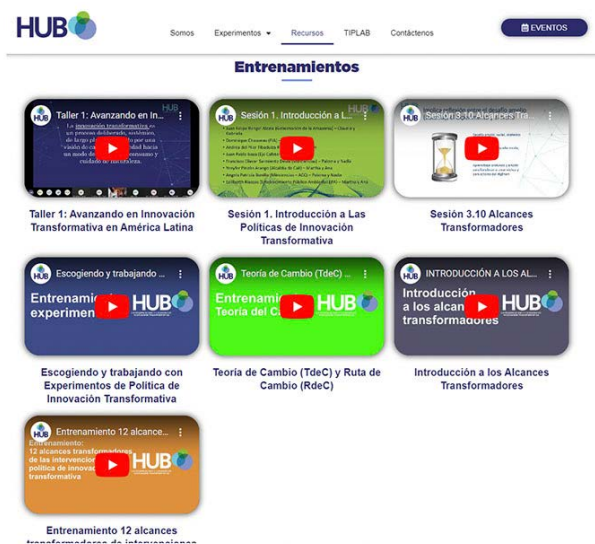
HUB

Somos | Experimentos ▾ | Recursos | TIPLAB | Contáctenos

EVENTOS

Entrenamientos

Taller 1: Avanzando en In...

HUB

La innovación transformativa es un proceso deliberado, sistémico, de largo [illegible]

Taller 1: Avanzando en Innovación Transformativa en América Latina

Sesión 1. Introducción a L...

Sesión 1. Introducción a Las Políticas de Innovación Transformativa

Sesión 3.10 Alcances Tra...

Sesión 3.10 Alcances Transformadores

Escogiendo y trabajando ...

Entrenamiento experiment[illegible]

HUB

Escogiendo y trabajando con Experimentos de Política de Innovación Transformativa

Teoría de Cambio (TdeC) ...

Entrenamie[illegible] Teoría del C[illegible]

HUB

Teoría de Cambio (TdeC) y Ruta de Cambio (RdeC)

INTRODUCCIÓN A LOS AL...

Introducción a los alcan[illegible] transformadores

HUB

Introducción a los Alcances Transformadores

Entrenamiento 12 alcance...

Entrenamiento: 12 alcances transformadores de las intervenciones política de innova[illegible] transformativa

HUB

Entrenamiento 12 alcances transformadores de intervenciones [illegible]